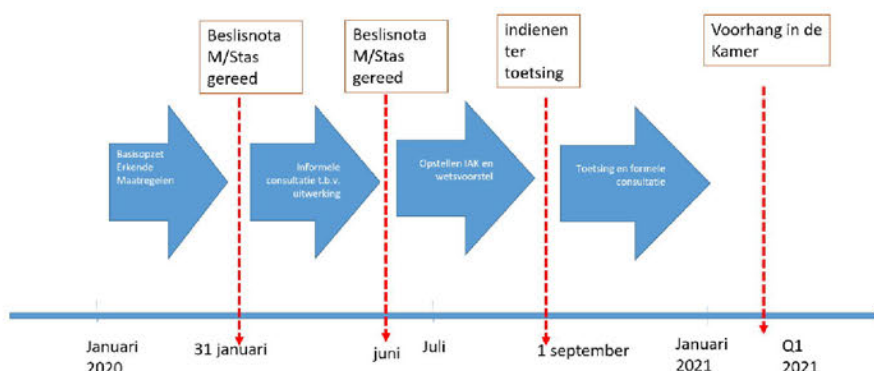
Beslisnota M/Stas gereed

Beslisnota M/Stas gereed

indienen ter toetsing

Voorhang in de Kamer

Basisopzet Erkende Maatregelen

Informele consultatie t.b.v. uitwerking

Opstellen IAK en wetsvoorstel

Toetsing en formele consultatie

Januari 2020

31 januari

juni

Juli

1 september

Januari 2021

Q1 2021